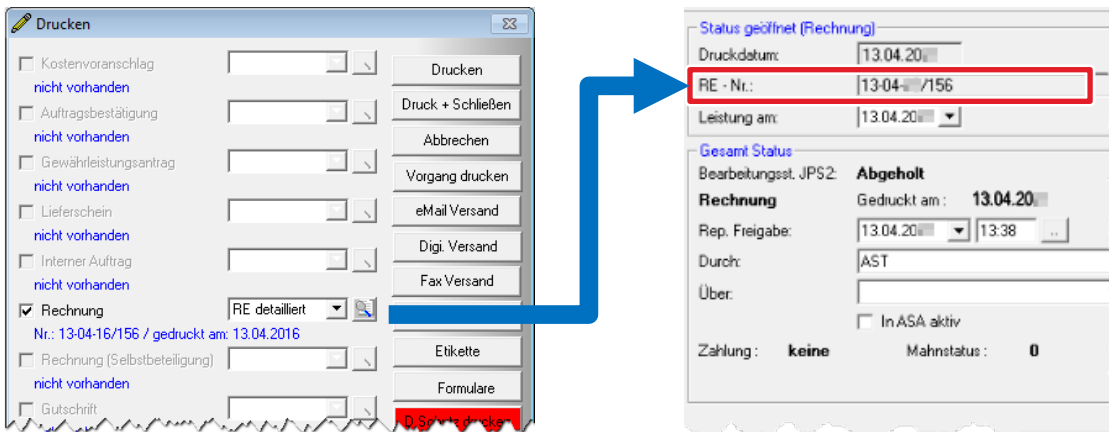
Drucken

Kostenvoranschlag
nicht vorhanden
Auftragsbestätigung
nicht vorhanden
Gewährleistungsantrag
nicht vorhanden
Lieferschein
nicht vorhanden
Interner Auftrag
nicht vorhanden
Rechnung
RE detailliert
Nr.: 13-04-16/156 / gedruckt am: 13.04.2016
Rechnung (Selbstbeteiligung)
nicht vorhanden
Gutschrift

Drucken
Druck + Schließen
Abbrechen
Vorgang drucken
eMail Versand
Digi. Versand
Fax Versand
Etikette
Formulare
D.Schutz drucken

Status geöffnet (Rechnung)
Druckdatum: 13.04.20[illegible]
RE - Nr.: 13-04-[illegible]/156
Leistung am: 13.04.20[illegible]
Gesamt Status
Bearbeitungsst. JPS2: Abgeholt
Rechnung Gedruckt am : 13.04.20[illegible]
Rep. Freigabe: 13.04.20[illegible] 13:38 ..
Durch: AST
Über:
In ASA aktiv
Zahlung : keine Mahnstatus : 0